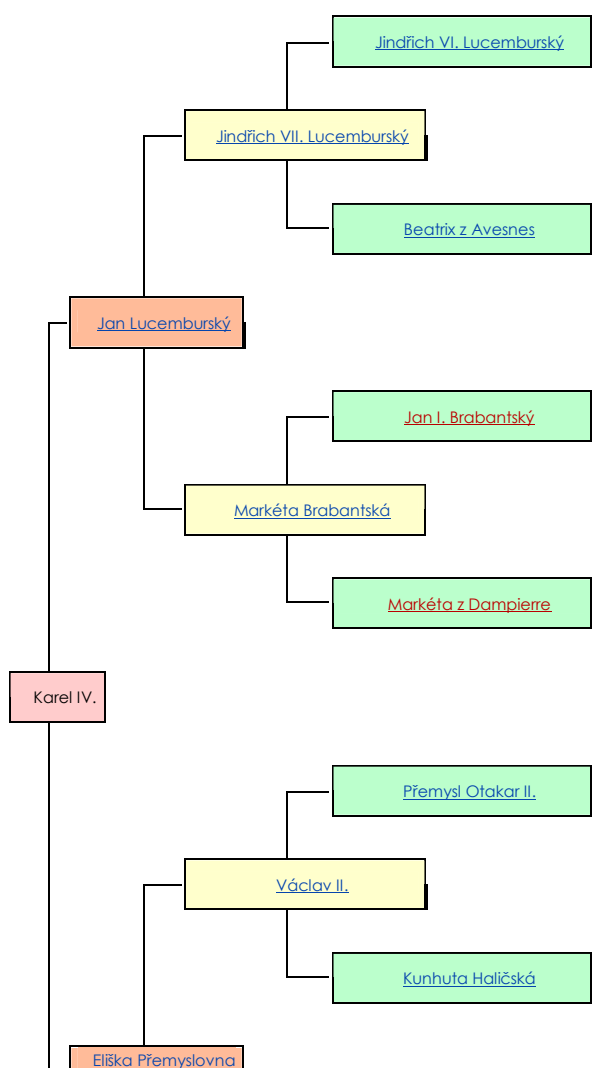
Jindřich VI. Lucemburský

Jindřich VII. Lucemburský

Beatrix z Avesnes

Jan Lucemburský

Jan I. Brabantský

Markéta Brabantská

Markéta z Dampierre

Karel IV.

Přemysl Otakar II.

Václav II.

Kunhuta Haličská

Eliška Přemyslovna